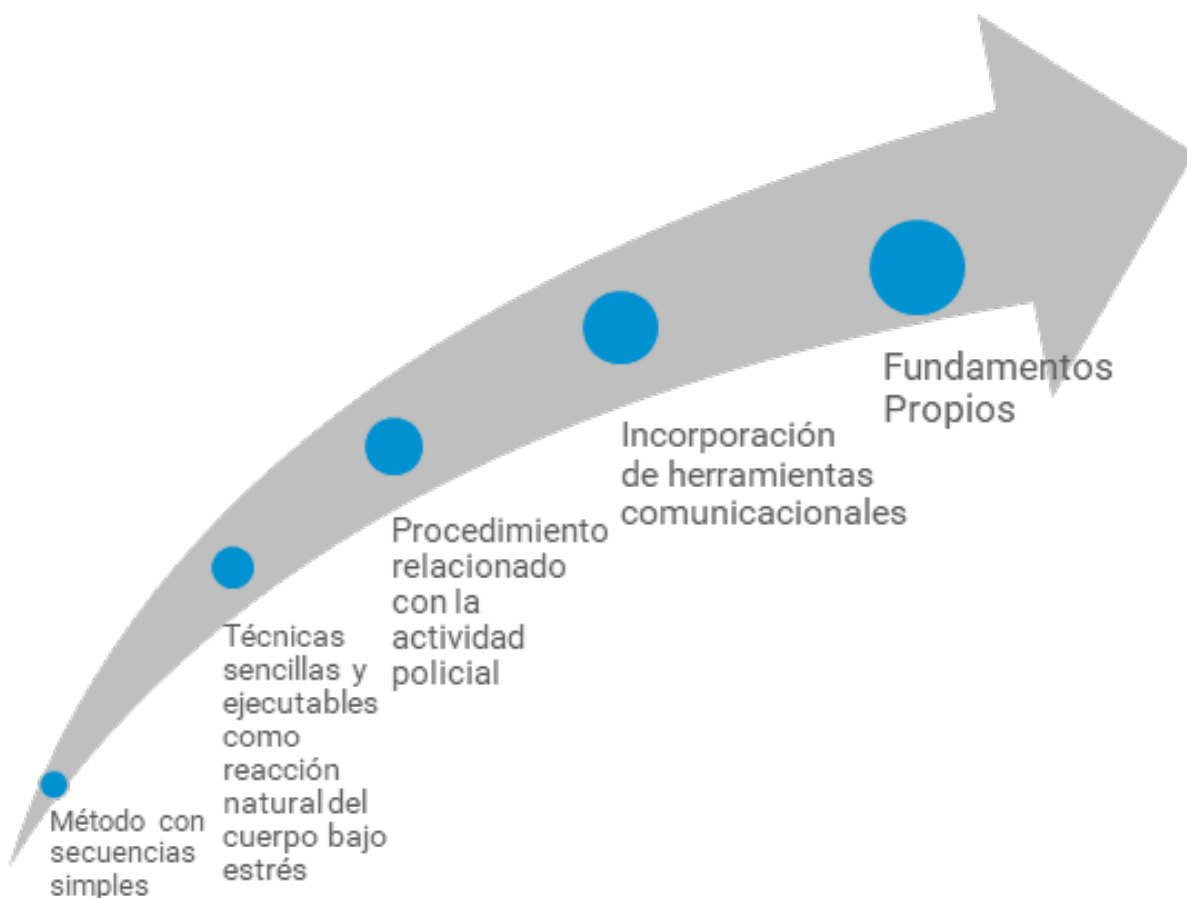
Método con secuencias simples

Técnicas sencillas y ejecutables como reacción natural del cuerpo bajo estrés

Procedimiento relacionado con la actividad policial

Incorporación de herramientas comunicacionales

Fundamentos Propios